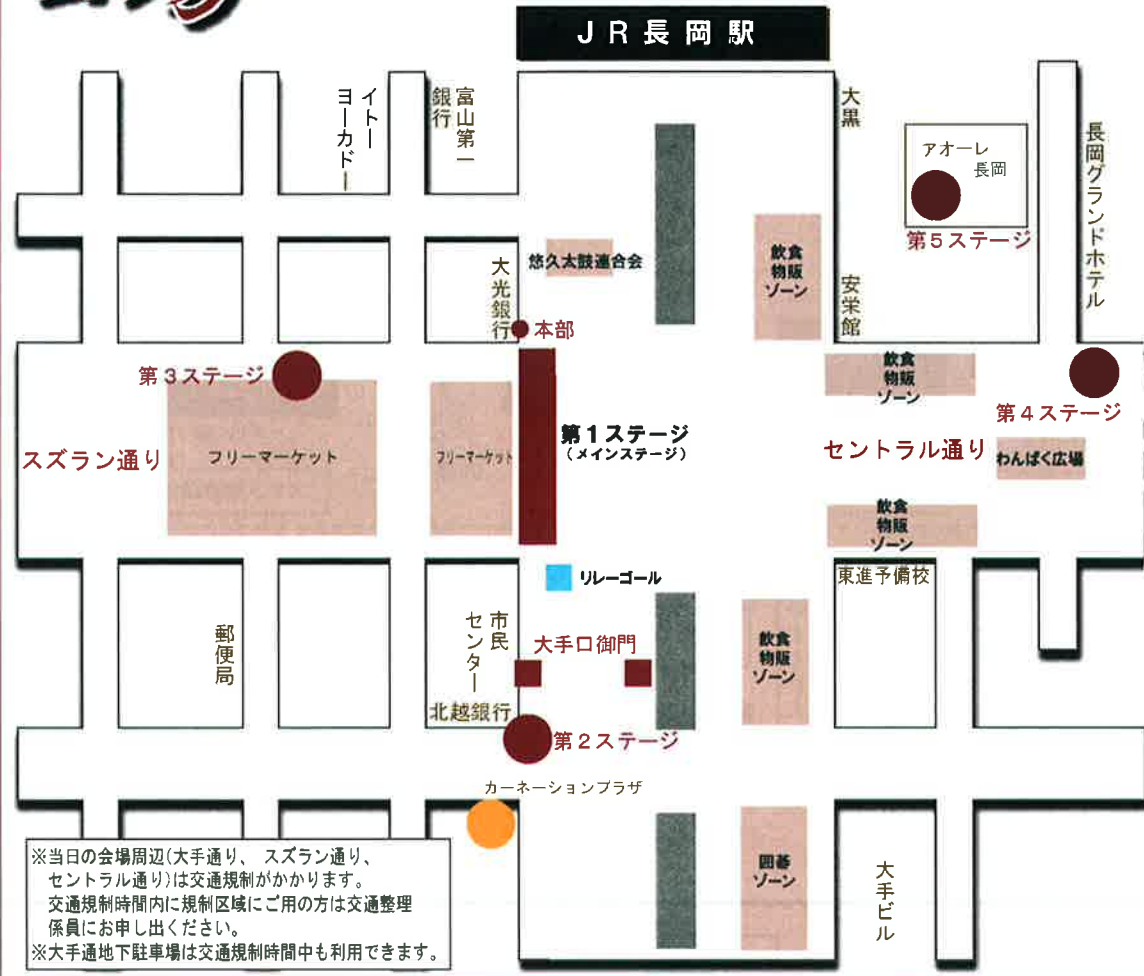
JR長岡駅

イトーヨーカドー

富山第一銀行

大黒

アオーレ長岡

第５ステージ

長岡グランドホテル

悠久太鼓連合会

飲食物販ゾーン

安栄館

大光銀行

本部

第３ステージ

飲食物販ゾーン

第４ステージ

スズラン通り

フリーマーケット

フリーマーケット

第１ステージ
（メインステージ）

セントラル通り

わんぱく広場

飲食物販ゾーン

リレーゴール

東進予備校

郵便局

市民センター

大手口御門

飲食物販ゾーン

北越銀行

第２ステージ

カーネーションプラザ

囲碁ゾーン

大手ビル

※当日の会場周辺(大手通り、 スズラン通り、セントラル通り)は交通規制がかかります。交通規制時間内に規制区域にご用の方は交通整理係員にお申し出ください。
※大手通地下駐車場は交通規制時間中も利用できます。